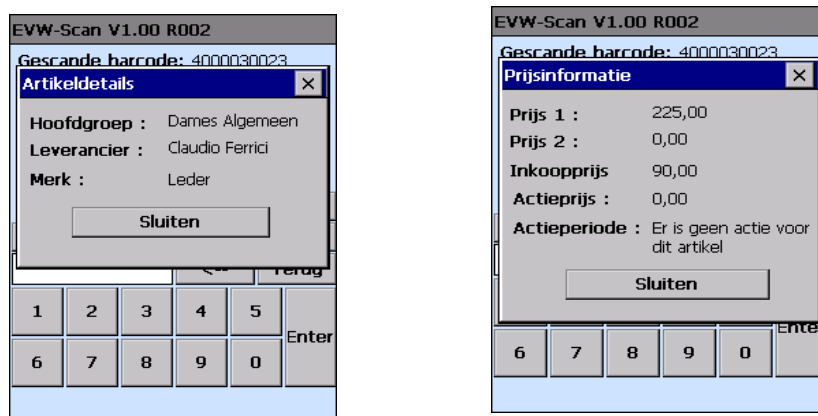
EVW-Scan V1.00 R002

Gescande barcode: 4000030023

Artikeldetails

×

Hoofdgroep : Dames Algemeen

Leverancier : Claudio Ferrici

Merk : Leder

Sluiten

<-- Terug

| 1 | 2 | 3 | 4 | 5 | Enter |
|---|---|---|---|---|---|
| 6 | 7 | 8 | 9 | 0 | |

EVW-Scan V1.00 R002

Gescande barcode: 4000030023

Prijsinformatie

×

Prijs 1 : 225,00

Prijs 2 : 0,00

Inkoopprijs 90,00

Actieprijs : 0,00

Actieperiode : Er is geen actie voor dit artikel

Sluiten

Ente

| 6 | 7 | 8 | 9 | 0 |
|---|---|---|---|---|